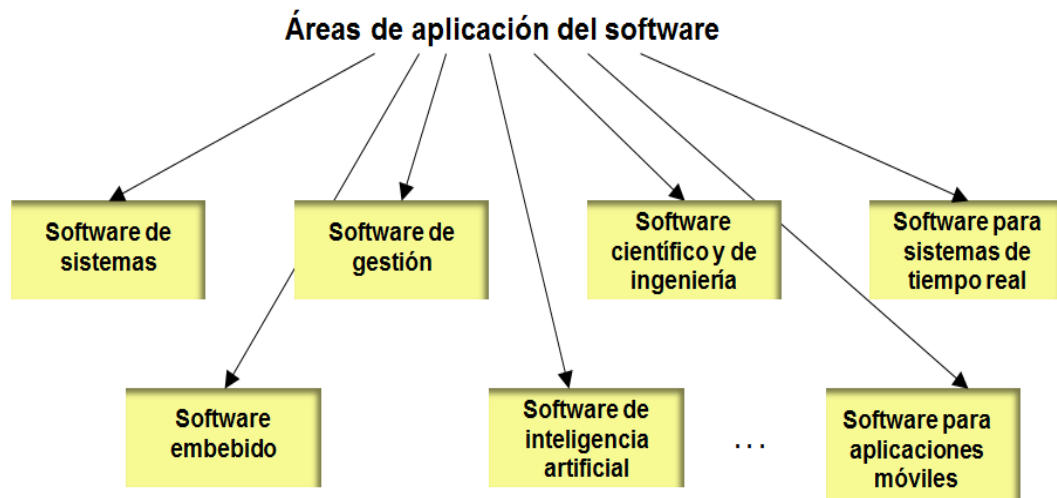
Áreas de aplicación del software

Software de sistemas

Software de gestión

Software científico y de ingeniería

Software para sistemas de tiempo real

Software embebido

Software de inteligencia artificial

. . .

Software para aplicaciones móviles